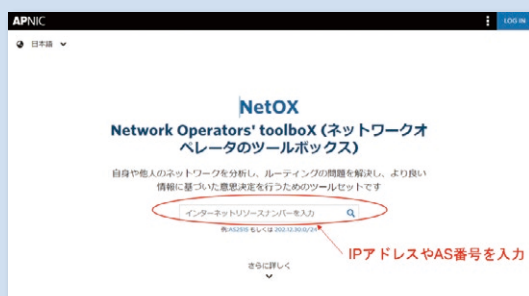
APNIC

LOG IN

日本語

NetOX

Network Operators' toolboX (ネットワークオペレータのツールボックス)

自身や他人のネットワークを分析し、ルーティングの問題を解決し、より良い情報に基づいた意思決定を行うためのツールセットです

インターネットリソースナンバーを入力

例:AS2515 もしくは 202.12.30.0/24

IPアドレスやAS番号を入力

さらに詳しく